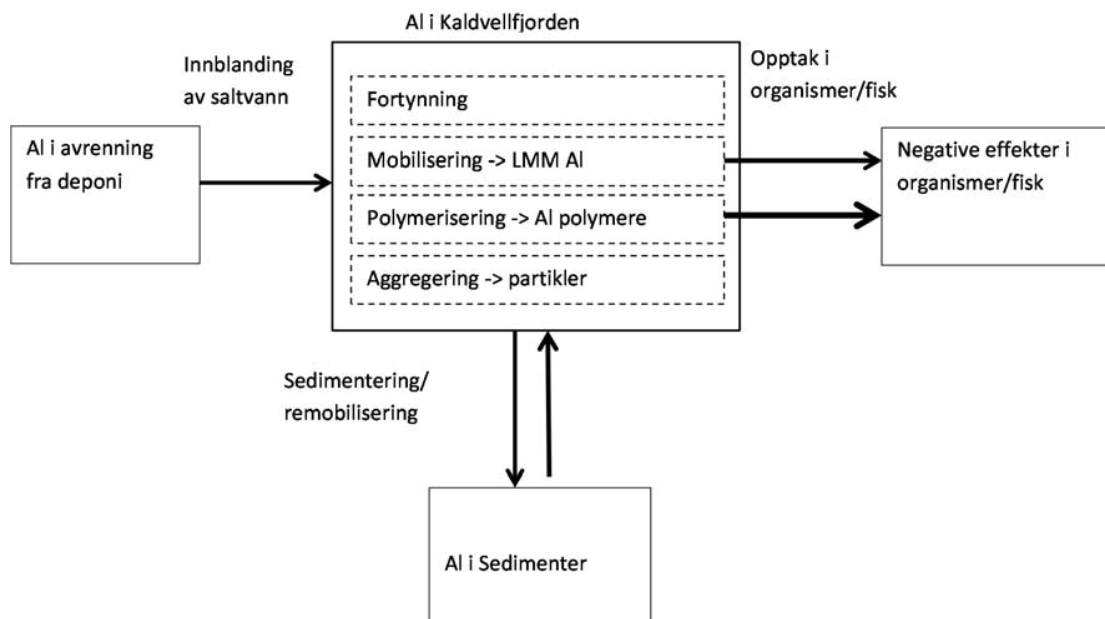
Al i Kaldvellfjorden

Innblanding av saltvann

Opptak i organismer/fisk

Al i avrenning fra deponi

Fortynning

Mobilisering -> LMM Al

Polymerisering -> Al polymere

Aggregering -> partikler

Negative effekter i organismer/fisk

Sedimentering/ remobilisering

Al i Sedimenter